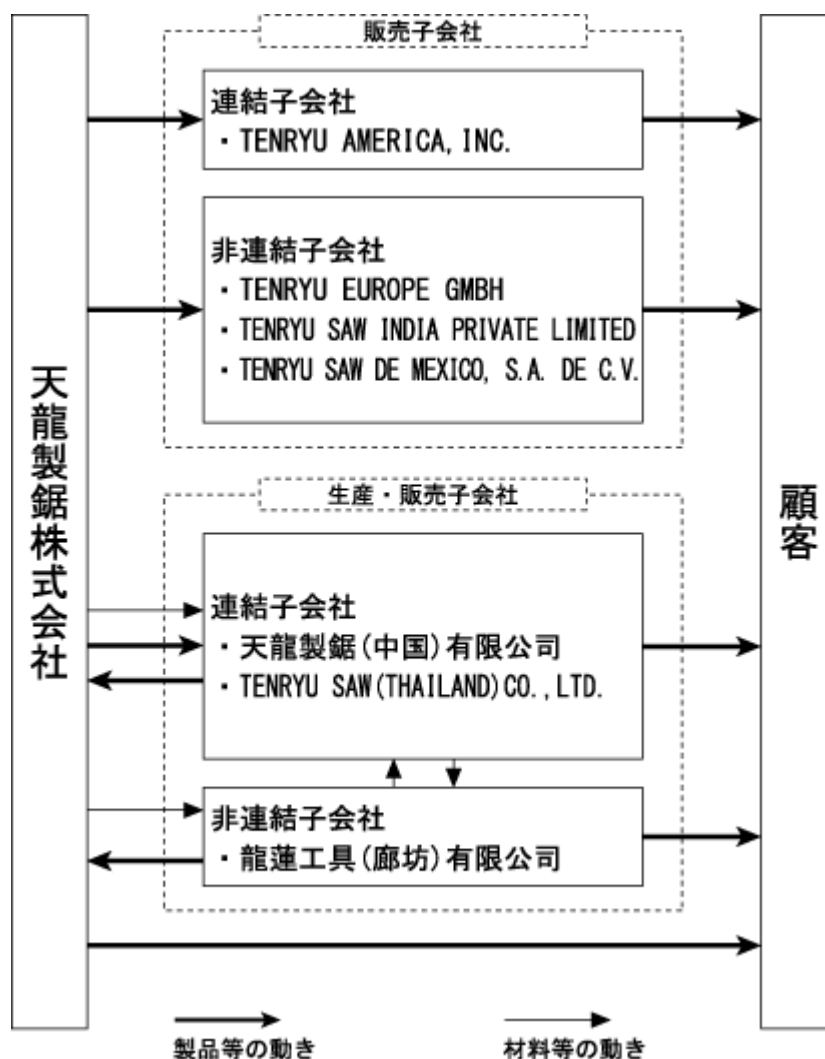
天龍製鋸株式会社

販売子会社

連結子会社
・TENRYU AMERICA, INC.

非連結子会社
・TENRYU EUROPE GMBH
・TENRYU SAW INDIA PRIVATE LIMITED
・TENRYU SAW DE MEXICO, S.A. DE C.V.

生産・販売子会社

連結子会社
・天龍製鋸(中国)有限公司
・TENRYU SAW(THAILAND)CO.,LTD.

非連結子会社
・龍蓮工具(廊坊)有限公司

顧客

製品等の動き

材料等の動き